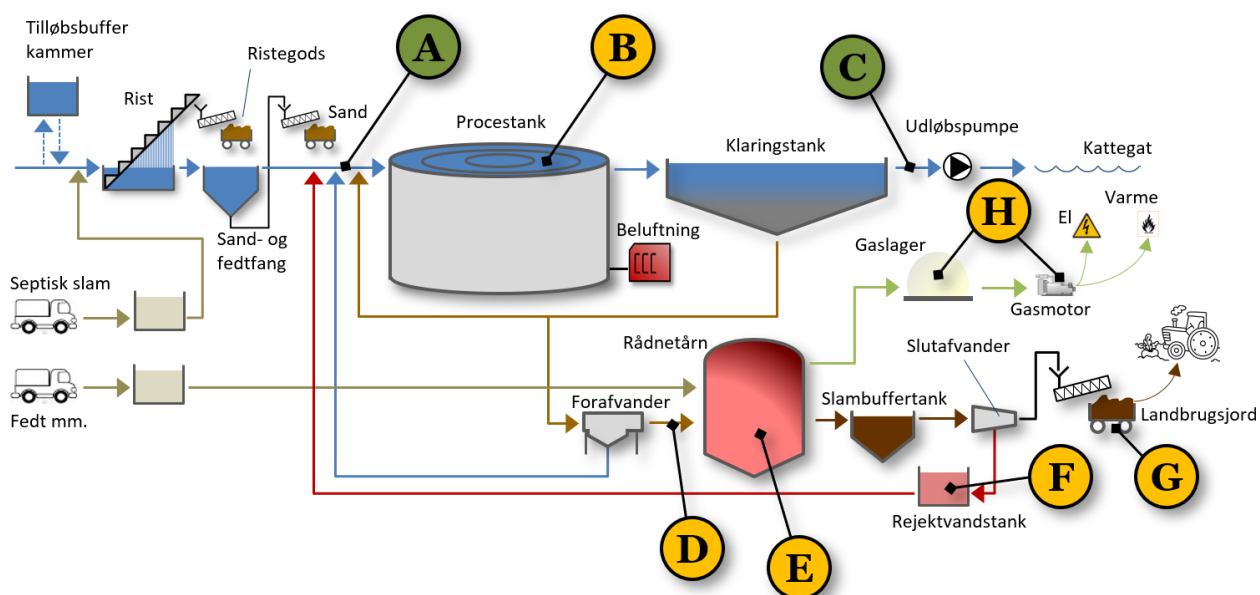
Tilløbsbuffer kammer

Rist

Ristegods

Sand

A

B

Procestank

C

Udløbspumpe

Klaringstank

Kattegat

Sand- og fedtfang

Beluftning

H

El

Varme

Gaslager

Gasmotor

Septisk slam

Fedt mm.

Rådnetårn

Forafvander

Slambuffertank

Slutafvander

Landbrugsjord

F

G

Rejektvandstank

D

E